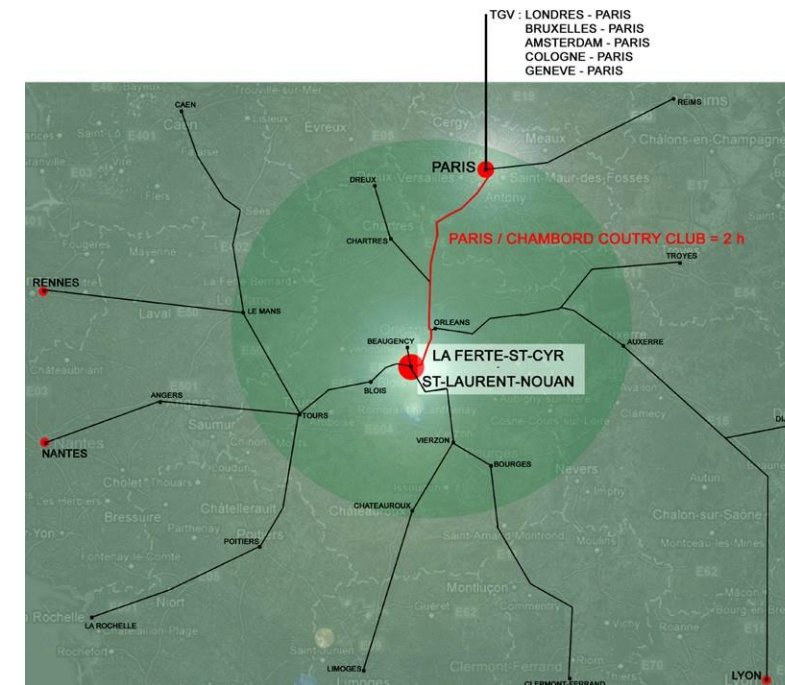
TGV : LONDRES - PARIS
BRUXELLES - PARIS
AMSTERDAM - PARIS
COLOGNE - PARIS
GENEVE - PARIS

CAEN
REIMS
PARIS
DREUX
CHARTRES
PARIS / CHAMBORD COUTRY CLUB = 2 h
TROYES
RENNES
LE MANS
ORLEANS
BEAUGENCY
LA FERTE-ST-CYR
ST-LAURENT-NOUAN
AUXERRE
BLOIS
ANGERS
TOURS
NANTES
VIERZON
BOURGES
CHATEAUROUX
POITIERS
LA ROCHELLE
LIMOGES
CLERMONT-FERRAND
LYON
DI

Caen
Evreux
Cergy
Meaux
Châlons-en-Champagne
Saint-Maur-des-Fossés
Antony
Laval
Nantes
Saumur
Cholet
Bressuire
Châtellerault
Niort
Nevers
Montluçon
Autun
Chalon-sur-Saône
Vichy
Roanne
Mâcon
Bourg-en-Bresse
Clermont-Ferrand
Limoges